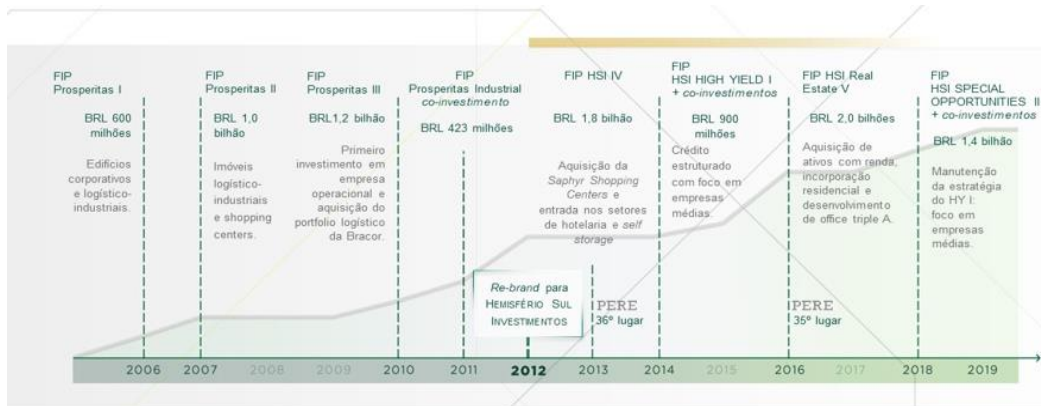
FIP Prosperitas I

BRL 600 milhões

Edifícios corporativos e logístico-industriais.

FIP Prosperitas II

BRL 1,0 bilhão

Imóveis logístico-industriais e shopping centers.

FIP Prosperitas III

BRL1,2 bilhão

Primeiro investimento em empresa operacional e aquisição do portfolio logístico da Bracor.

FIP Prosperitas Industrial *co-investimento*

BRL 423 milhões

FIP HSI IV

BRL 1,8 bilhão

Aquisição da *Saphyr Shopping Centers* e entrada nos setores de hotelaria e *self storage*

FIP HSI HIGH YIELD I + *co-investimentos*

BRL 900 milhões

Crédito estruturado com foco em empresas médias.

FIP HSI Real Estate V

BRL 2,0 bilhões

Aquisição de ativos com renda, incorporação residencial e desenvolvimento de office triple A.

FIP HSI SPECIAL OPPORTUNITIES II + *co-investimentos*

BRL 1,4 bilhão

Manutenção da estratégia do HY I: foco em empresas médias.

*Re-brand* para HEMISFÉRIO SUL INVESTIMENTOS

PERE 36º lugar

PERE 35º lugar

2006 2007 2008 2009 2010 2011 2012 2013 2014 2015 2016 2017 2018 2019